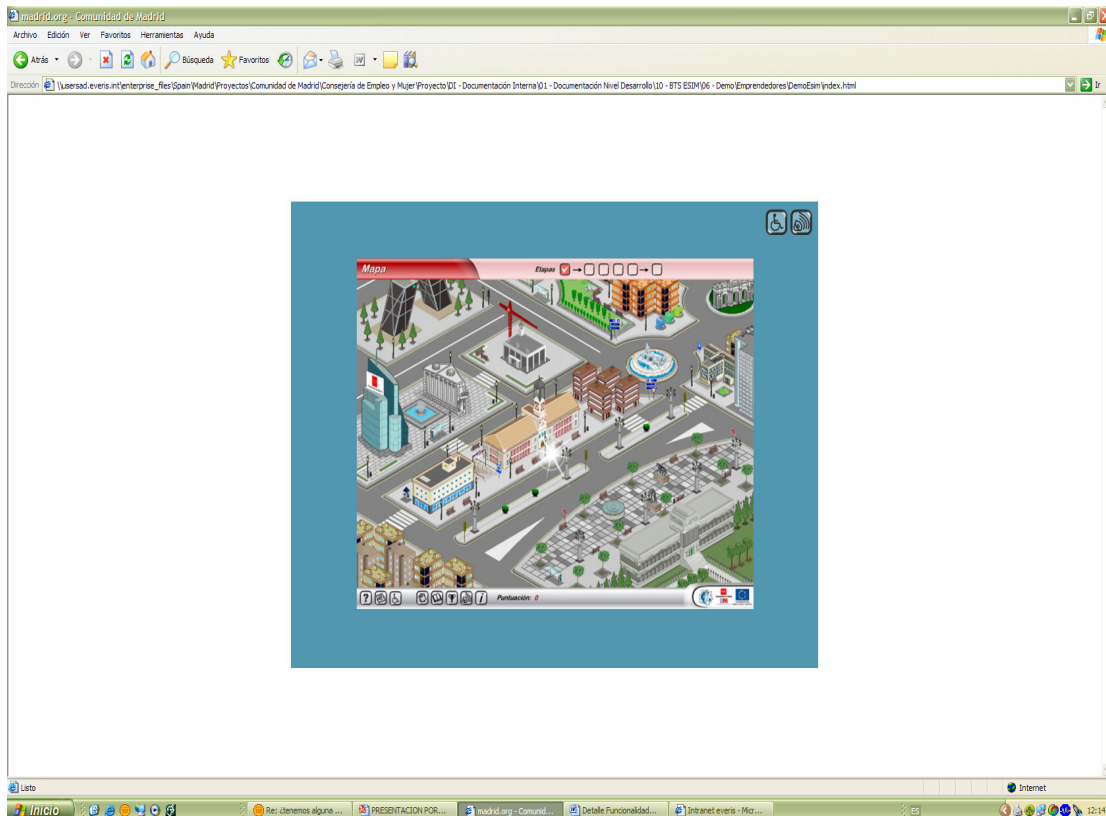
madrid.org - Comunidad de Madrid

Archivo Edición Ver Favoritos Herramientas Ayuda

Atrás Búsqueda Favoritos

Dirección \\usersad.everis.int\enterprise_files\Spain\Madrid\Proyectos\Comunidad de Madrid\Consejería de Empleo y Mujer\Proyecto\DI - Documentación Interna\01 - Documentación Nivel Desarrollo\10 - BTS ESIM\06 - Demo\Emprendedores\DemoEsim\index.html Ir

Mapa

Etapas

Puntuación: 0

Listo

Internet

Inicio

Re: ¿tenemos alguna ...

PRESENTACION POR...

madrid.org - Comunid...

Detalle Funcionalidad...

Intranet everis - Micr...

ES

12:14